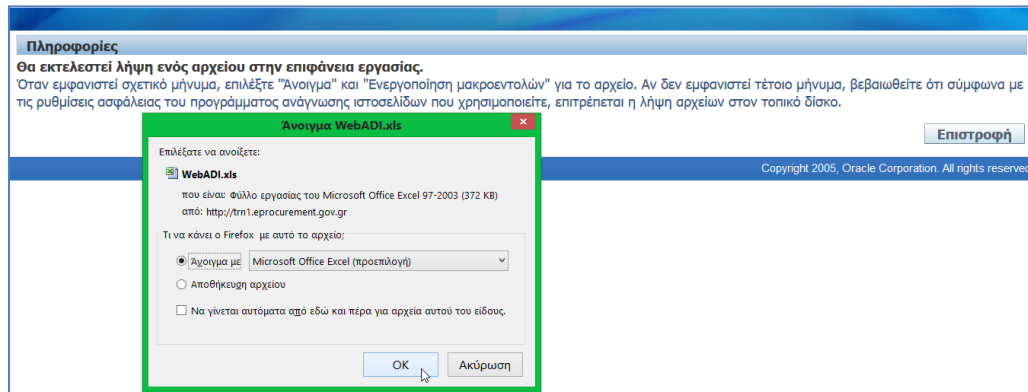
Πληροφορίες

Θα εκτελεστεί λήψη ενός αρχείου στην επιφάνεια εργασίας.

Όταν εμφανιστεί σχετικό μήνυμα, επιλέξτε "Άνοιγμα" και "Ενεργοποίηση μακροεντολών" για το αρχείο. Αν δεν εμφανιστεί τέτοιο μήνυμα, βεβαιωθείτε ότι σύμφωνα με τις ρυθμίσεις ασφάλειας του προγράμματος ανάγνωσης ιστοσελίδων που χρησιμοποιείτε, επιτρέπεται η λήψη αρχείων στον τοπικό δίσκο.

Επιστροφή

Copyright 2005, Oracle Corporation. All rights reserved

Άνοιγμα WebADI.xls

Επιλέξατε να ανοίξετε:

WebADI.xls

που είναι: Φύλλο εργασίας του Microsoft Office Excel 97-2003 (372 KB)

από: http://trn1.eprocurement.gov.gr

Τι να κάνει ο Firefox με αυτό το αρχείο;

Άνοιγμα με Microsoft Office Excel (προεπιλογή)

Αποθήκευση αρχείου

Να γίνεται αυτόματα από εδώ και πέρα για αρχεία αυτού του είδους.

OK

Ακύρωση